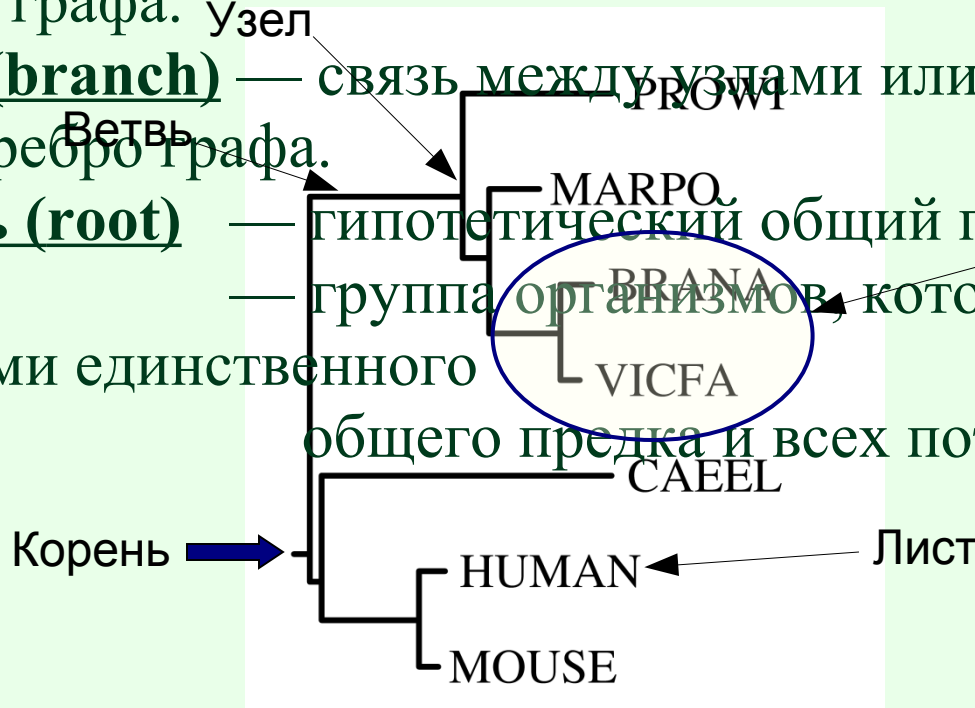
графа.
(branch) — связь между узлами или ребро графа.
ь (root) — гипотетический общий п
— группа организмов, кото
ми единственного
общего предка и всех по

Узел
Ветвь
PROWI
MARPO
BRANA
VICFA
CAEEL
Корень
HUMAN
Лист
MOUSE